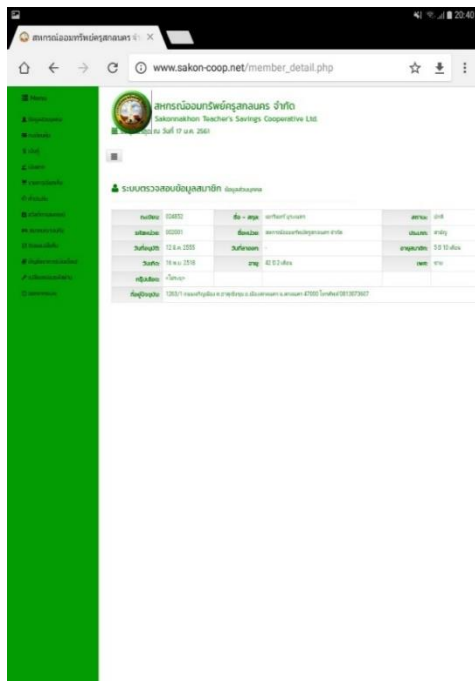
20:40

สหกรณ์ออมทรัพย์ครูสกลนคร

www.sakon-coop.net/member_detail.php

Menu

สหกรณ์ออมทรัพย์ครูสกลนคร จำกัด
Sakonnakhon Teacher's Savings Cooperative Ltd.
ข้อมูล ณ วันที่ 17 ม.ค. 2561

ระบบตรวจสอบข้อมูลสมาชิก

| เลขทะเบียน | 036852 | ชื่อ - สกุล | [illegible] | สถานะ | ปกติ |
|---|---|---|---|---|---|
| รหัสหน่วย | 002001 | ชื่อหน่วย | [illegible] | ประเภท | สามัญ |
| วันที่สมัคร | 12 มี.ค. 2555 | วันที่ลาออก | - | อายุสมาชิก | 5 ปี 10 เดือน |
| วันเกิด | 15 พ.ย. 2518 | อายุ | 42 ปี 2 เดือน | เพศ | ชาย |
| ผู้รับผลประโยชน์ | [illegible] | | | | |
| ที่อยู่ปัจจุบัน | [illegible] | | | | |